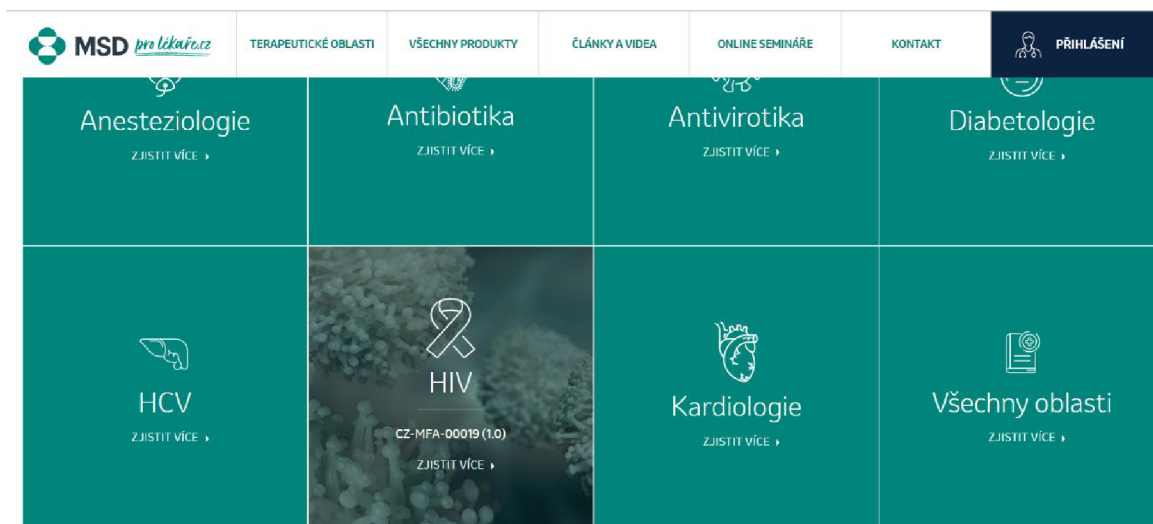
MSD pro lékaře.cz

TERAPEUTICKÉ OBLASTI

VŠECHNY PRODUKTY

ČLÁNKY A VIDEA

ONLINE SEMINÁŘE

KONTAKT

PŘIHLÁŠENÍ

Anesteziologie

ZJISTIT VÍCE ›

Antibiotika

ZJISTIT VÍCE ›

Antivirotika

ZJISTIT VÍCE ›

Diabetologie

ZJISTIT VÍCE ›

HCV

ZJISTIT VÍCE ›

HIV

CZ-MFA-00019 (1.0)

ZJISTIT VÍCE ›

Kardiologie

ZJISTIT VÍCE ›

Všechny oblasti

ZJISTIT VÍCE ›